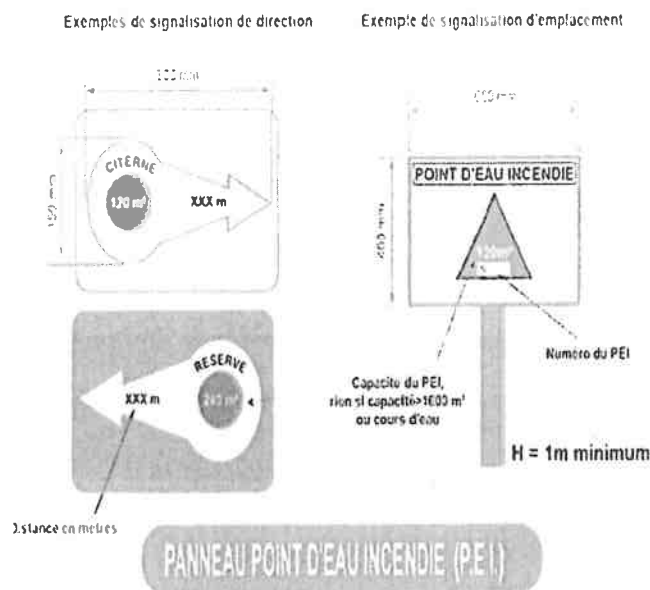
Exemples de signalisation de direction

Exemple de signalisation d'emplacement

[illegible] mm

CITERNE

120 m³

XXX m

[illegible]

RESERVE

240 m³

XXX m

Distance en metres

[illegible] mm

POINT D'EAU INCENDIE

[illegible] mm

120m³

Capacite du PEI, rien si capacité>1000 m³ ou cours d'eau

Numero du PEI

H = 1m minimum

PANNEAU POINT D'EAU INCENDIE (P.E.I.)